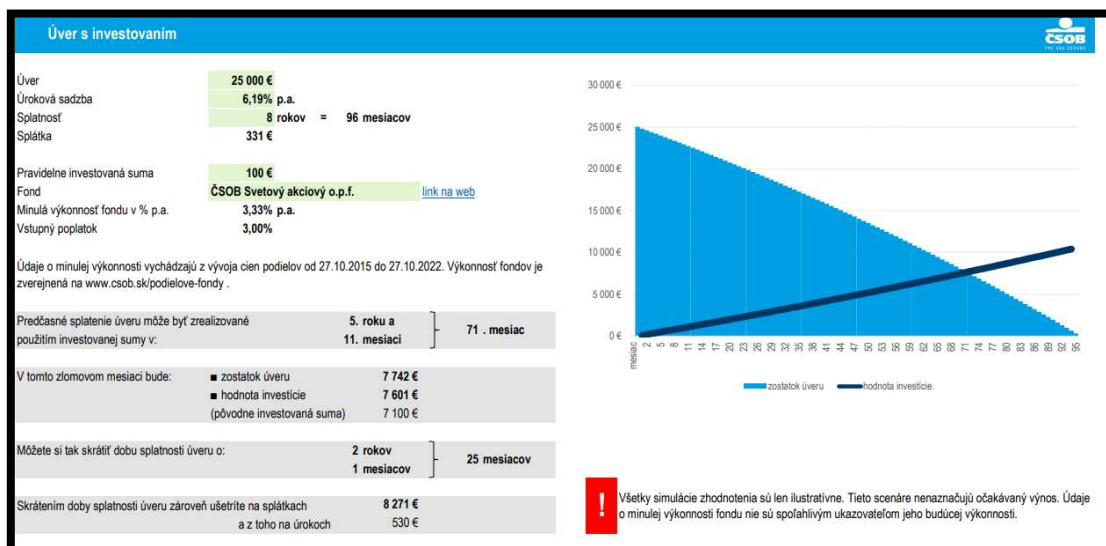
Úver s investovaním

ČSOB

| | | |
|---|---|---|
| Úver | 25 000 € | |
| Úroková sadzba | 6,19% p.a. | |
| Splatnosť | 8 rokov = | 96 mesiacov |
| Splátka | 331 € | |

| | | |
|---|---|---|
| Pravidelne investovaná suma | 100 € | |
| Fond | ČSOB Svetový akciový o.p.f. | link na web |
| Minulá výkonnosť fondu v % p.a. | 3,33% p.a. | |
| Vstupný poplatok | 3,00% | |

Údaje o minulej výkonnosti vychádzajú z vývoja cien podielov od 27.10.2015 do 27.10.2022. Výkonnosť fondov je zverejnená na www.csob.sk/podielove-fondy .

Predčasné splatenie úveru môže byť zrealizované použitím investovanej sumy v: 5. roku a 11. mesiaci 71 . mesiac

V tomto zlomovom mesiaci bude: ■ zostatok úveru 7 742 € ■ hodnota investície 7 601 € (pôvodne investovaná suma) 7 100 €

Môžete si tak skrátiť dobu splatnosti úveru o: 2 rokov 1 mesiacov 25 mesiacov

Skrátením doby splatnosti úveru zároveň ušetríte na splátkach 8 271 € a z toho na úrokoch 530 €

30 000 €
25 000 €
20 000 €
15 000 €
10 000 €
5 000 €
0 €
mesiac 2 5 8 11 14 17 20 23 26 29 32 35 38 41 44 47 50 53 56 59 62 65 68 71 74 77 80 83 86 89 92 95

zostatok úveru hodnota investície

!
Všetky simulácie zhodnotenia sú len ilustratívne. Tieto scenáre nenaznačujú očakávaný výnos. Údaje o minulej výkonnosti fondu nie sú spoľahlivým ukazovateľom jeho budúcej výkonnosti.